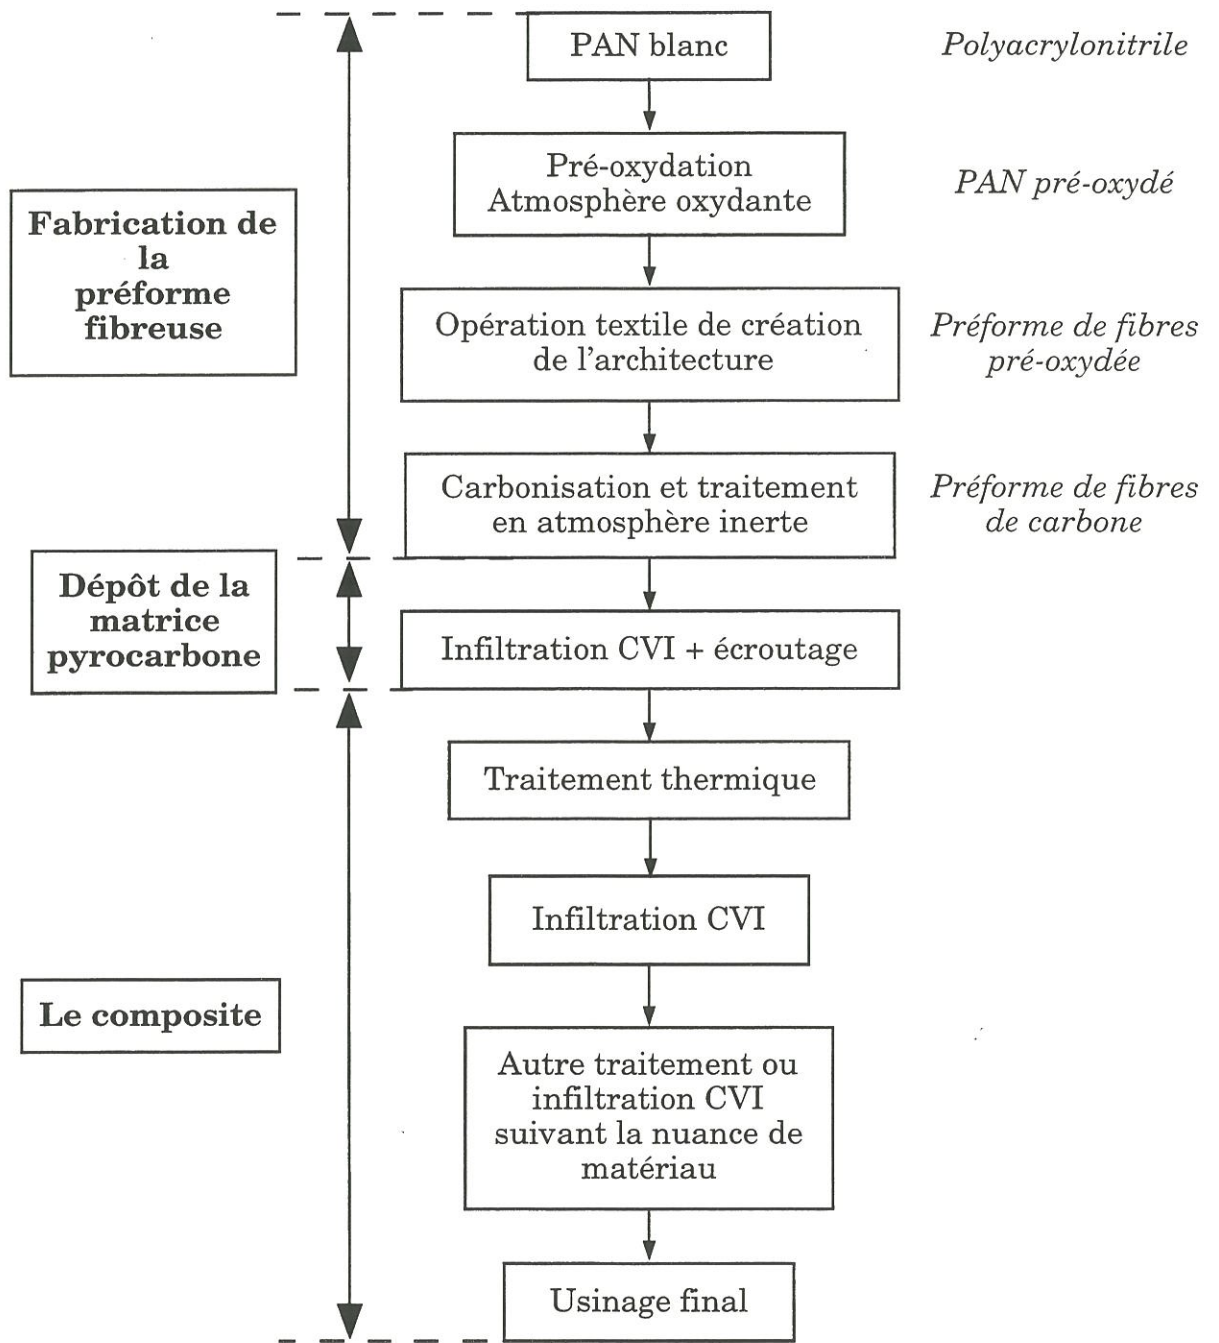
PAN blanc

Polyacrylonitrile

Pré-oxydation
Atmosphère oxydante

PAN pré-oxydé

Fabrication de la préforme fibreuse

Opération textile de création de l'architecture

Préforme de fibres pré-oxydée

Carbonisation et traitement en atmosphère inerte

Préforme de fibres de carbone

Dépôt de la matrice pyrocarbone

Infiltration CVI + écroutage

Traitement thermique

Infiltration CVI

Le composite

Autre traitement ou infiltration CVI suivant la nuance de matériau

Usinage final